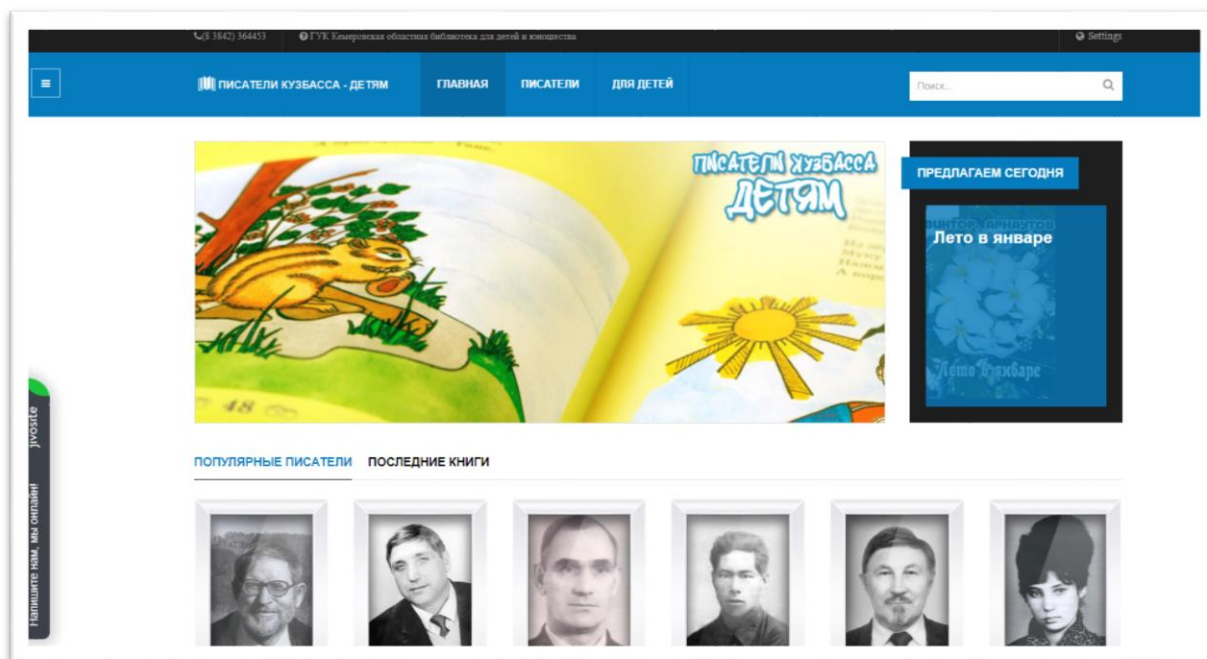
(8 3842) 364453 ГУК Кемеровская областная библиотека для детей и юношества Settings

ПИСАТЕЛИ КУЗБАССА - ДЕТЯМ ГЛАВНАЯ ПИСАТЕЛИ ДЛЯ ДЕТЕЙ

Поиск...

ПИСАТЕЛИ КУЗБАССА ДЕТЯМ

48

ПРЕДЛАГАЕМ СЕГОДНЯ

Лето в январе

Лето в январе

ПОПУЛЯРНЫЕ ПИСАТЕЛИ ПОСЛЕДНИЕ КНИГИ

jivosite

Напишите нам, мы онлайн!